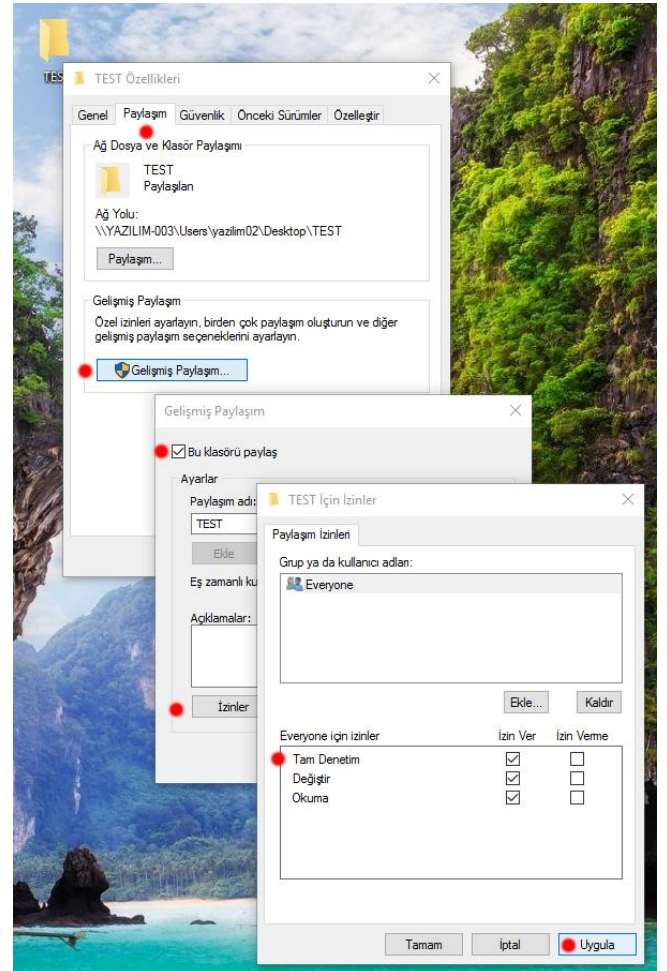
TES

TEST Özellikleri

Genel | Paylaşım | Güvenlik | Önceki Sürümler | Özelleştir

Ağ Dosya ve Klasör Paylaşımı

TEST
Paylaşılan

Ağ Yolu:
\\YAZILIM-003\Users\yazilim02\Desktop\TEST

Paylaşım...

Gelişmiş Paylaşım

Özel izinleri ayarlayın, birden çok paylaşım oluşturun ve diğer gelişmiş paylaşım seçeneklerini ayarlayın.

Gelişmiş Paylaşım...

Gelişmiş Paylaşım

Bu klasörü paylaş

Ayarlar

Paylaşım adı

TEST

Ekle

Eş zamanlı ku

Açıklamalar:

İzinler

TEST İçin İzinler

Paylaşım İzinleri

Grup ya da kullanıcı adları:

Everyone

Ekle... | Kaldır

| Everyone için izinler | İzin Ver | İzin Verme |
|---|---|---|
| Tam Denetim | ☑ | ☐ |
| Değiştir | ☑ | ☐ |
| Okuma | ☑ | ☐ |

Tamam | İptal | Uygula